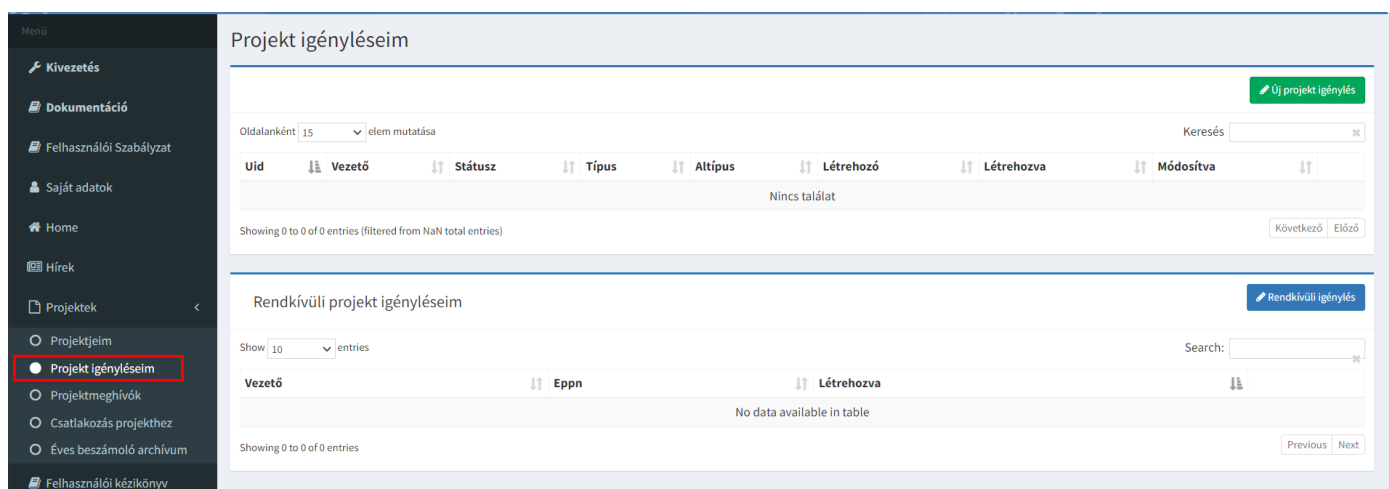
Menü

Kivezetés

Dokumentáció

Felhasználói Szabályzat

Saját adatok

Home

Hírek

Projektek

Projektjeim

Projekt igényléseim

Projektmeghívók

Csatlakozás projekthez

Éves beszámoló archívum

Felhasználói kézikönyv

Projekt igényléseim

Új projekt igénylés

Oldalanként 15 elem mutatása

Keresés

| Uid | Vezető | Státusz | Típus | Altípus | Létrehozó | Létrehozva | Módosítva |
|---|---|---|---|---|---|---|---|
| Nincs találat | | | | | | | |

Showing 0 to 0 of 0 entries (filtered from NaN total entries)

Következő Előző

Rendkívüli projekt igényléseim

Rendkívüli igénylés

Show 10 entries

Search:

| Vezető | Eppn | Létrehozva |
|---|---|---|
| No data available in table | | |

Showing 0 to 0 of 0 entries

Previous Next